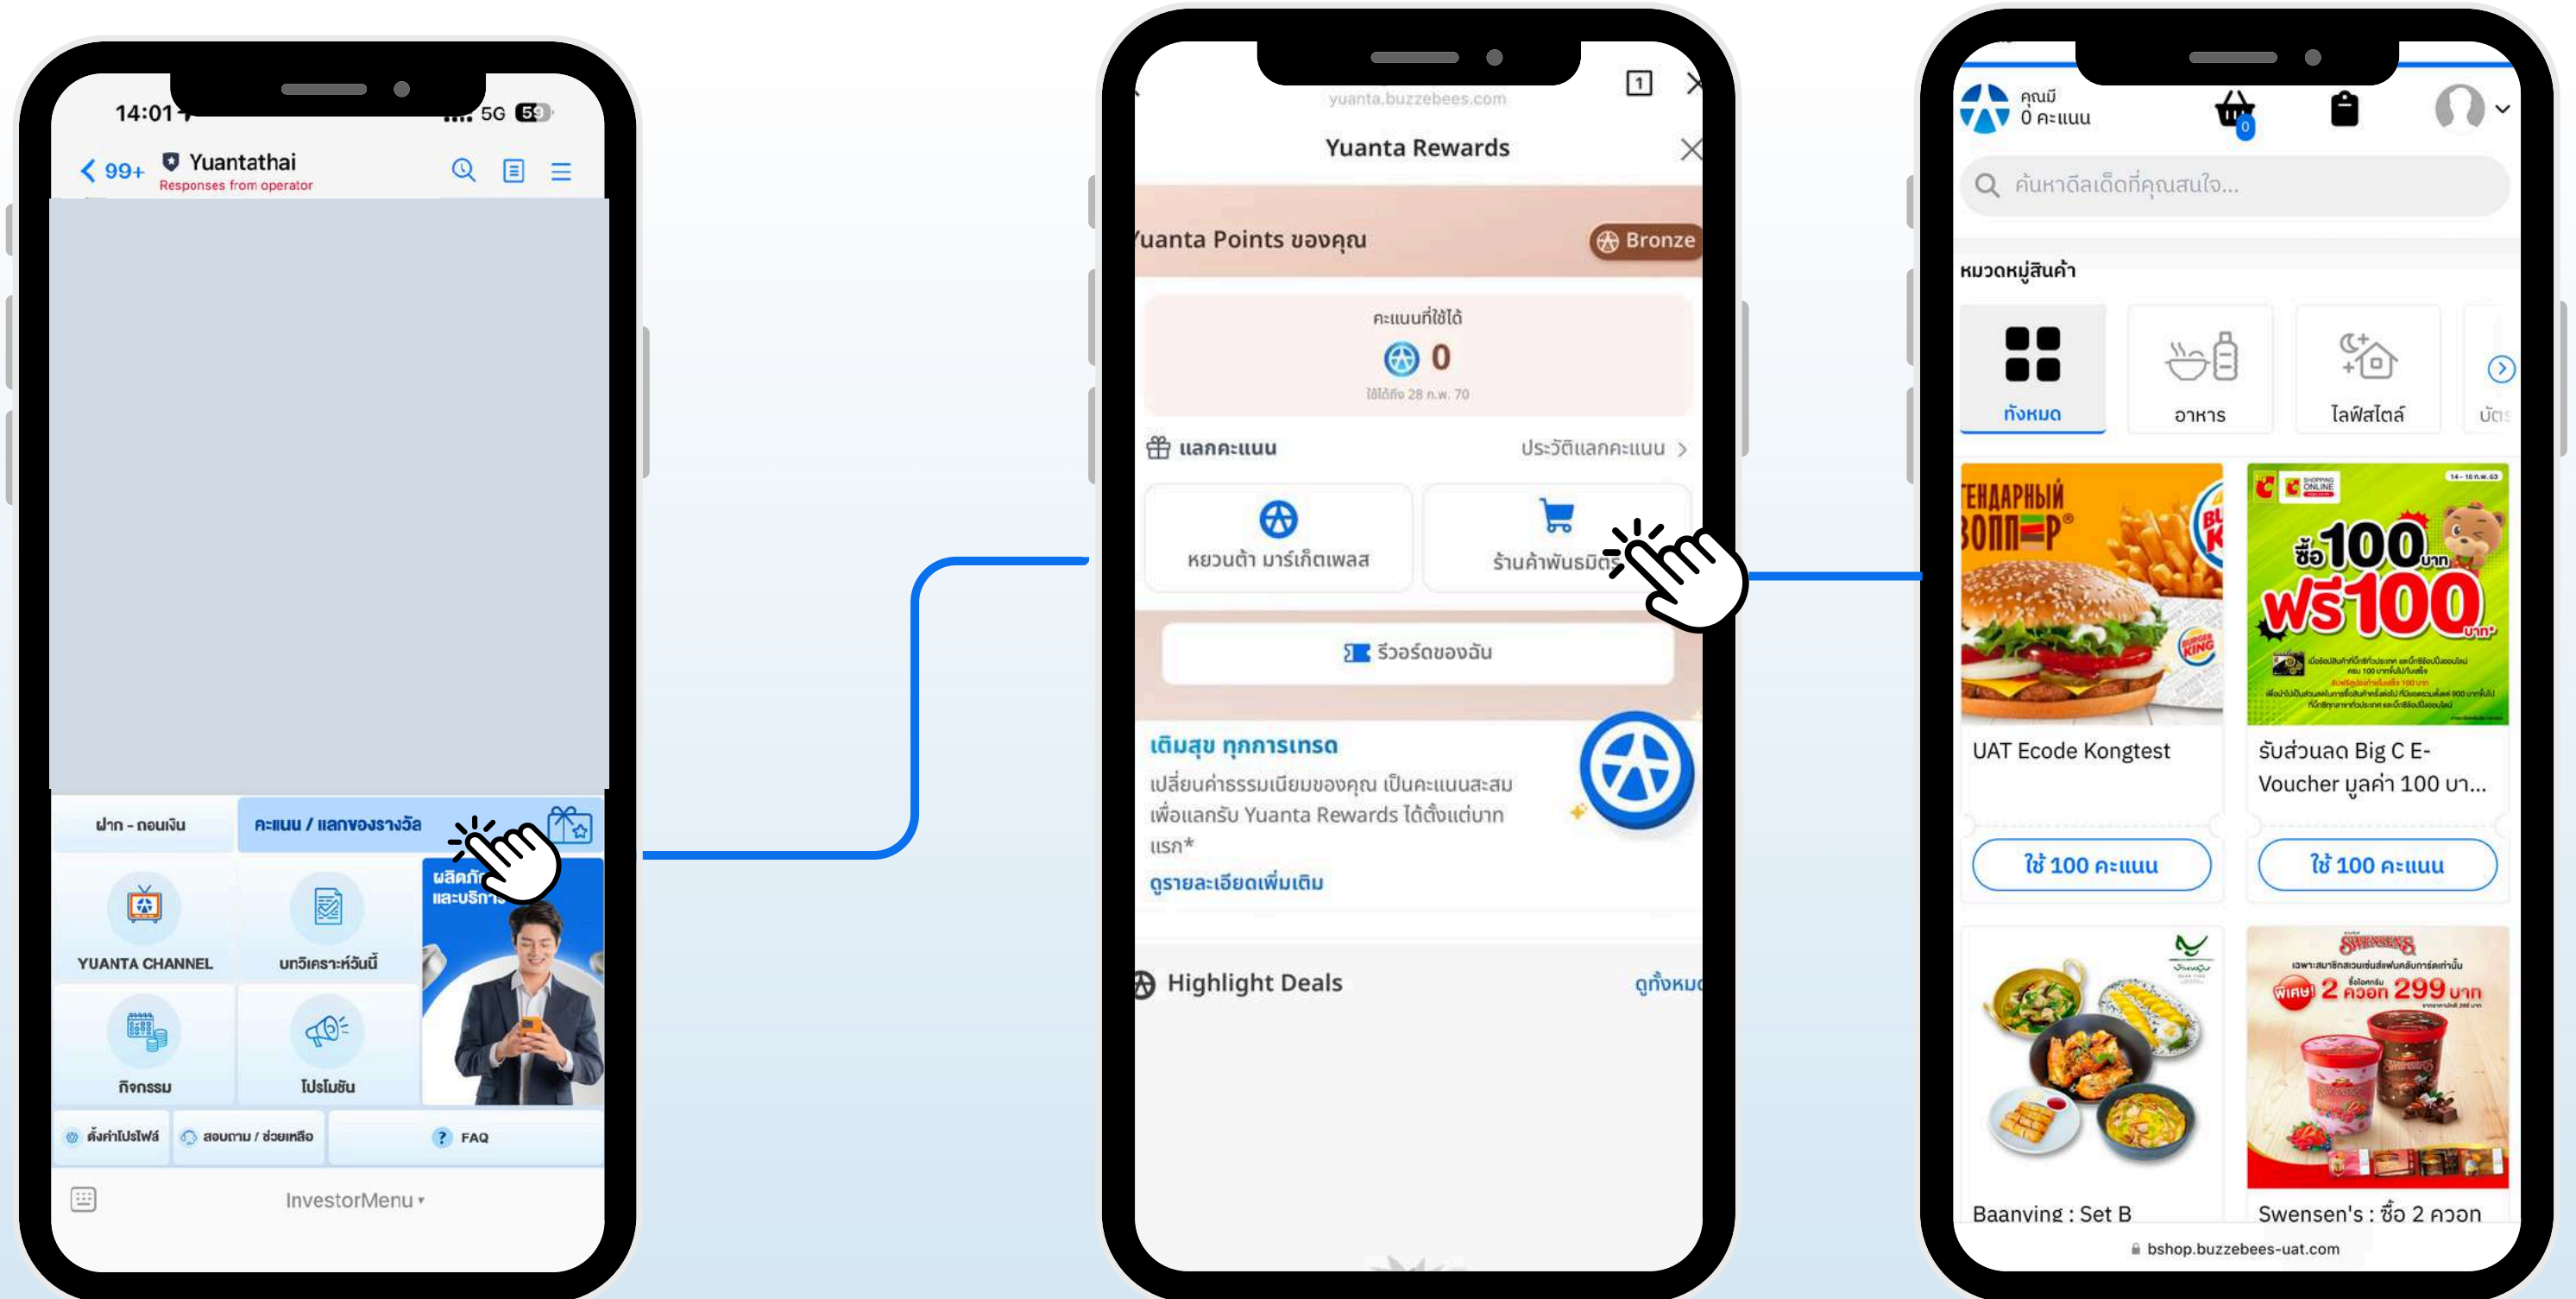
14:01
5G 59
< 99+ Yuantathai
Responses from operator

ฝาก - ถอนเงิน
คะแนน / แลกของรางวัล
ผลิตภัณฑ์และบริการ
YUANTA CHANNEL
บทวิเคราะห์วันนี้
กิจกรรม
โปรโมชัน
ตั้งค่าโปรไฟล์
สอบถาม / ช่วยเหลือ
FAQ
InvestorMenu

yuanta.buzzebees.com
Yuanta Rewards
Yuanta Points ของคุณ
Bronze
คะแนนที่ใช้ได้
0
ใช้ได้ถึง 28 ก.พ. 70
แลกคะแนน
ประวัติแลกคะแนน >
หยวนต้า มาร์เก็ตเพลส
ร้านค้าพันธมิตร
รีวอร์ดของฉัน
เติมสุข ทุกการเทรด
เปลี่ยนค่าธรรมเนียมของคุณ เป็นคะแนนสะสม เพื่อแลกรับ Yuanta Rewards ได้ตั้งแต่บาทแรก*
ดูรายละเอียดเพิ่มเติม
Highlight Deals
ดูทั้งหมด

คุณมี
0 คะแนน
0
ค้นหาดีลเด็ดที่คุณสนใจ...
หมวดหมู่สินค้า
ทั้งหมด
อาหาร
ไลฟ์สไตล์
บัตร
UAT Ecode Kongtest
ใช้ 100 คะแนน
รับส่วนลด Big C E-Voucher มูลค่า 100 บา...
ใช้ 100 คะแนน
ซื้อ 100 บาท ฟรี 100 บาท
Baanving : Set B
Swensen's : ซื้อ 2 ควอท
พิเศษ! 2 ควอท 299 บาท
bshop.buzzebees-uat.com